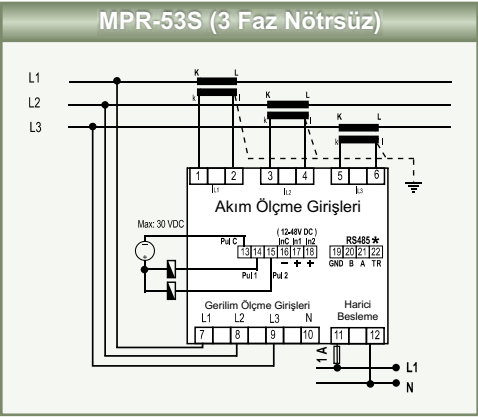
MPR-53S (3 Faz Nötrsüz)

L1
L2
L3

K L
k l
K L
k l
K L
k l

1 2 3 4 5 6
IL1 IL2 IL3

Akım Ölçme Girişleri

Max: 30 VDC

( 12-48V DC )
Pul C
nC In1 In2
13 14 15 16 17 18
– + +
Pul 1 Pul 2

RS485 *
19 20 21 22
GND B A TR

Gerilim Ölçme Girişleri
L1 L2 L3 N
7 8 9 10

Harici Besleme
11 12

1 A

L1
N